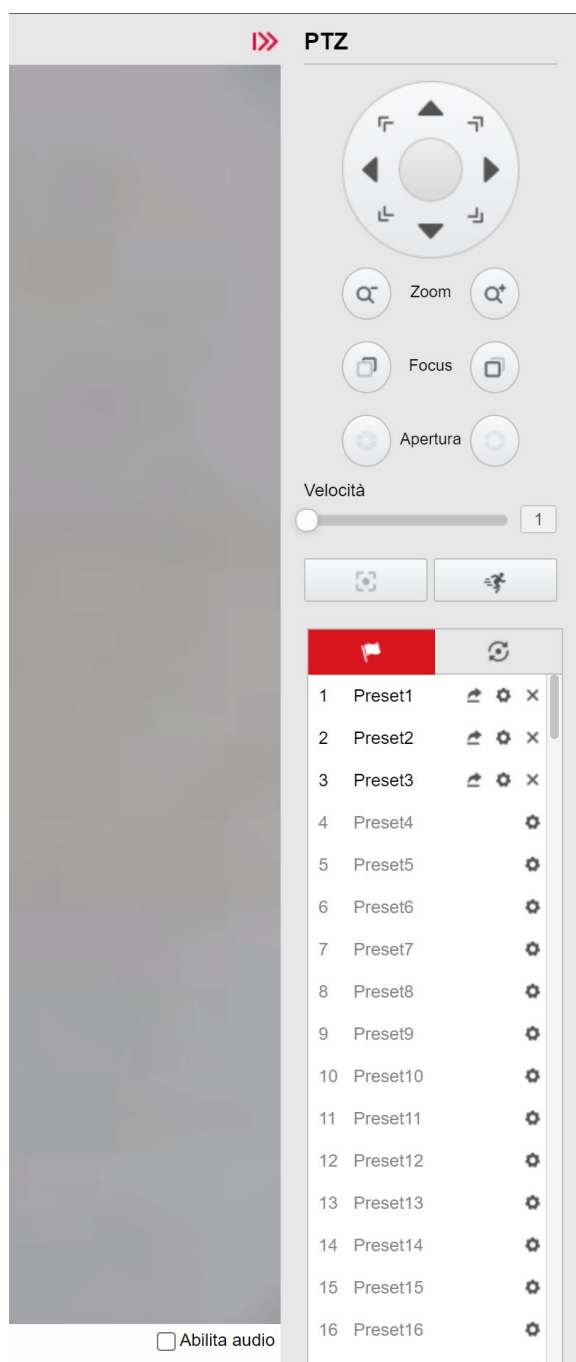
PTZ

Zoom

Focus

Apertura

Velocità

1

1 Preset1
2 Preset2
3 Preset3
4 Preset4
5 Preset5
6 Preset6
7 Preset7
8 Preset8
9 Preset9
10 Preset10
11 Preset11
12 Preset12
13 Preset13
14 Preset14
15 Preset15
16 Preset16

Abilita audio